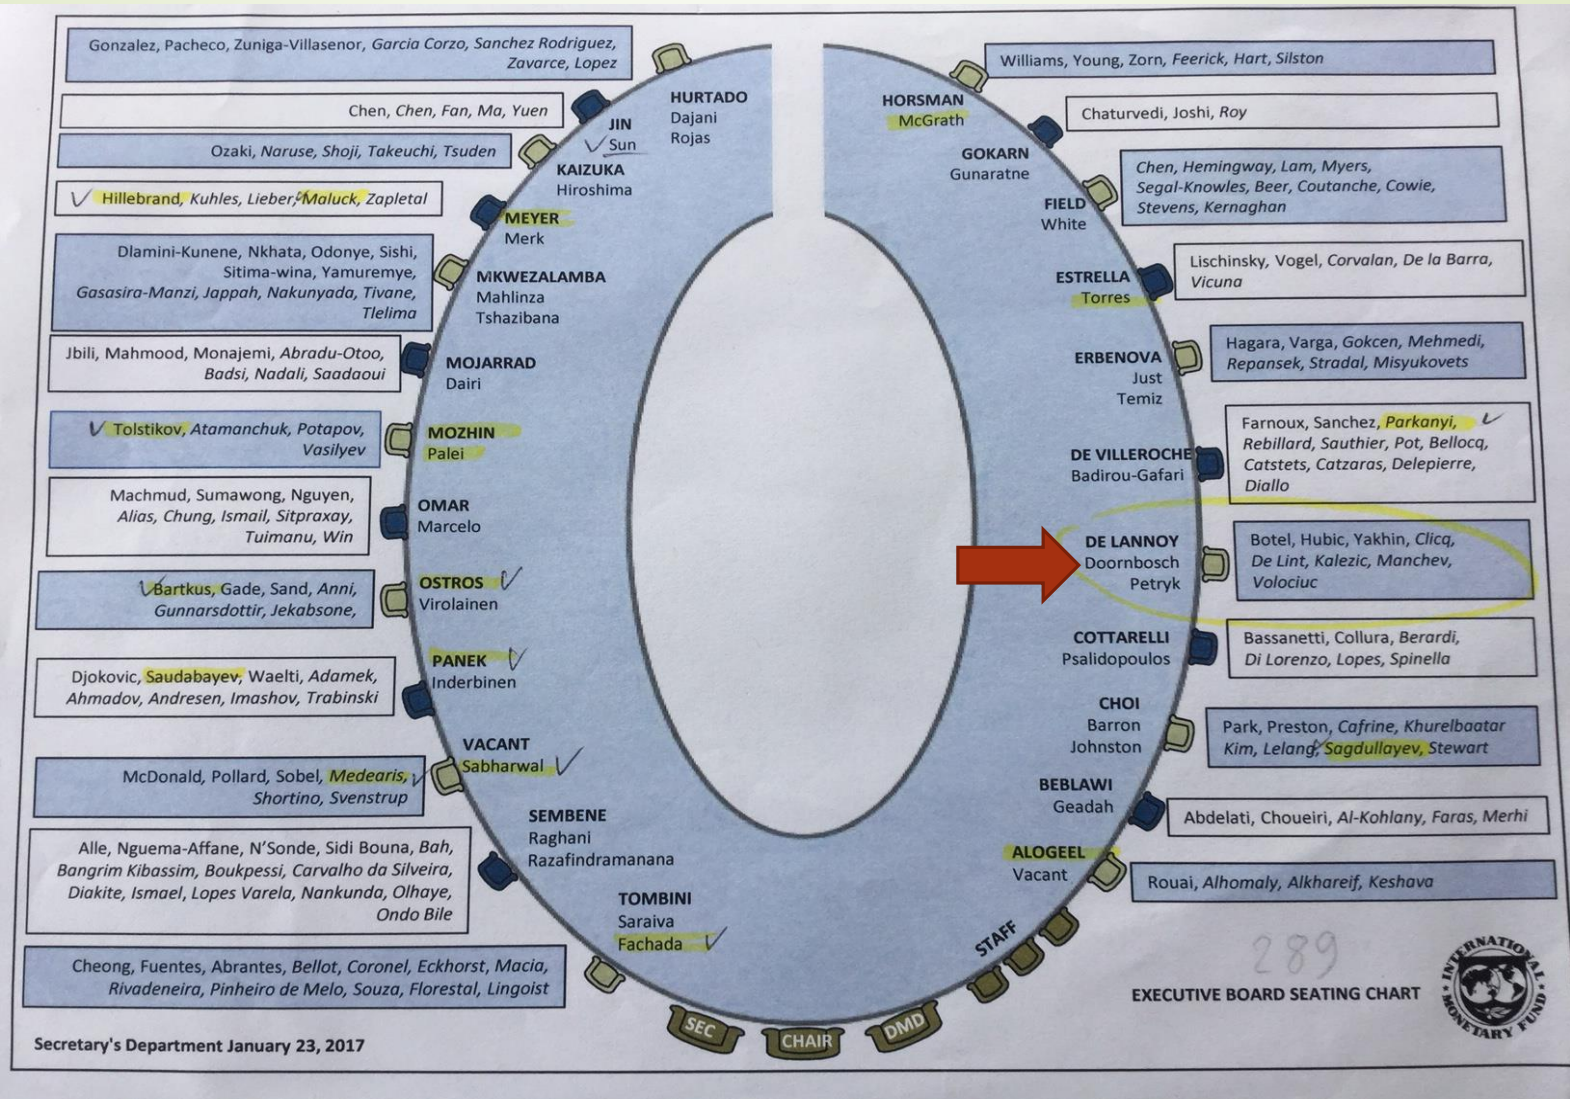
Gonzalez, Pacheco, Zuniga-Villasenor, Garcia Corzo, Sanchez Rodriguez, Zavarce, Lopez

Chen, Chen, Fan, Ma, Yuen

Ozaki, Naruse, Shoji, Takeuchi, Tsuden

Hillebrand, Kuhles, Lieber, Maluck, Zapletal

Dlamini-Kunene, Nkhata, Odonye, Sishi, Sitima-wina, Yamuremye, Gasasira-Manzi, Jappah, Nakunyada, Tivane, Tlelima

Jbili, Mahmood, Monajemi, Abradu-Otoo, Badsi, Nadali, Saadaoui

Tolstikov, Atamanchuk, Potapov, Vasilyev

Machmud, Sumawong, Nguyen, Alias, Chung, Ismail, Sitpraxay, Tuimanu, Win

Bartkus, Gade, Sand, Anni, Gunnarsdottir, Jekabsone,

Djokovic, Saudabayev, Waelti, Adamek, Ahmadov, Andresen, Imashov, Trabinski

McDonald, Pollard, Sobel, Medearis, Shortino, Svenstrup

Alle, Nguema-Affane, N'Sonde, Sidi Bouna, Bah, Bangrim Kibassim, Boukpessi, Carvalho da Silveira, Diakite, Ismael, Lopes Varela, Nankunda, Olhaye, Ondo Bile

Cheong, Fuentes, Abrantes, Bellot, Coronel, Eckhorst, Macia, Rivadeneira, Pinheiro de Melo, Souza, Florestal, Lingoist

Secretary's Department January 23, 2017

HURTADO
Dajani
Rojas

JIN
Sun

KAIZUKA
Hiroshima

MEYER
Merk

MKWEZALAMBA
Mahlinza
Tshazibana

MOJARRAD
Dairi

MOZHIN
Palei

OMAR
Marcelo

OSTROS
Virolainen

PANEK
Inderbinen

VACANT
Sabharwal

SEMBENE
Raghani
Razafindramanana

TOMBINI
Saraiva
Fachada

SEC
CHAIR
DMD
STAFF

HORSMAN
McGrath

GOKARN
Gunaratne

FIELD
White

ESTRELLA
Torres

ERBENOVA
Just
Temiz

DE VILLEROCHE
Badirou-Gafari

DE LANNOY
Doornbosch
Petryk

COTTARELLI
Psalidopoulos

CHOI
Barron
Johnston

BEBLAWI
Geadah

ALOGEEL
Vacant

Williams, Young, Zorn, Feerick, Hart, Silston

Chaturvedi, Joshi, Roy

Chen, Hemingway, Lam, Myers, Segal-Knowles, Beer, Coutanche, Cowie, Stevens, Kernaghan

Lischinsky, Vogel, Corvalan, De la Barra, Vicuna

Hagara, Varga, Gokcen, Mehmedi, Repansek, Stradal, Misyukovets

Farnoux, Sanchez, Parkanyi, Rebillard, Sauthier, Pot, Bellocq, Catstets, Catzaras, Delepierre, Diallo

Botel, Hubic, Yakhin, Clicq, De Lint, Kalezic, Manchev, Volociuc

Bassanetti, Collura, Berardi, Di Lorenzo, Lopes, Spinella

Park, Preston, Cafrine, Khurelbaatar Kim, Lelang, Sagdullayev, Stewart

Abdelati, Choueiri, Al-Kohlany, Faras, Merhi

Rouai, Alhomaly, Alkhareif, Keshava

289

EXECUTIVE BOARD SEATING CHART

INTERNATIONAL MONETARY FUND